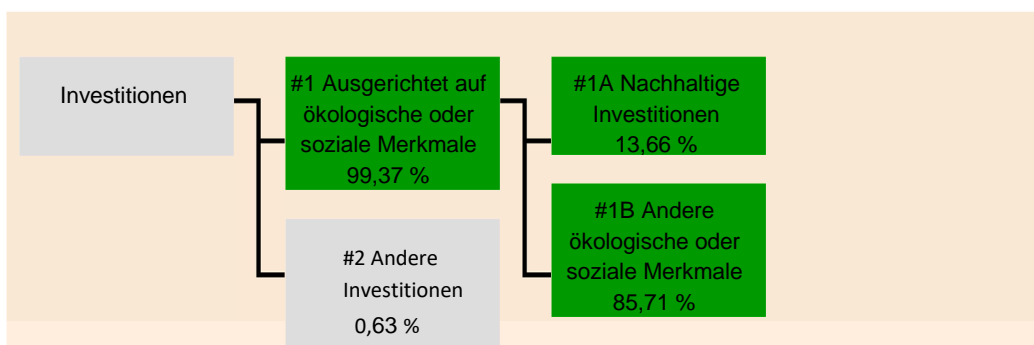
Investitionen

#1 Ausgerichtet auf ökologische oder soziale Merkmale 99,37 %

#1A Nachhaltige Investitionen 13,66 %

#1B Andere ökologische oder soziale Merkmale 85,71 %

#2 Andere Investitionen 0,63 %